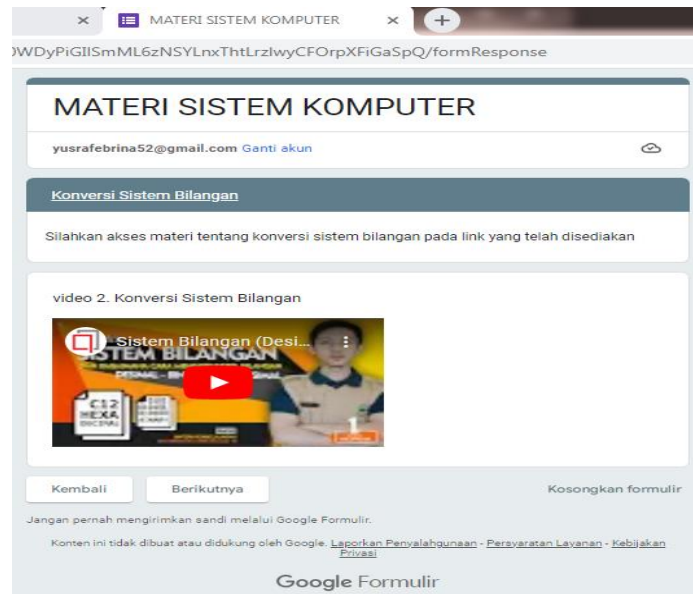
×
MATERI SISTEM KOMPUTER ×
+

)WDyPiGIISmML6zNSYLnxThtLrzIwyCFOrpXFiGaSpQ/formResponse

MATERI SISTEM KOMPUTER

yusrafebrina52@gmail.com Ganti akun

Konversi Sistem Bilangan

Silahkan akses materi tentang konversi sistem bilangan pada link yang telah disediakan

video 2. Konversi Sistem Bilangan

Sistem Bilangan (Desi...
SISTEM BILANGAN
DESIMAL - BI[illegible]
C12
HEXA
DECIMAL
1

Kembali
Berikutnya
Kosongkan formulir

Jangan pernah mengirimkan sandi melalui Google Formulir.

Konten ini tidak dibuat atau didukung oleh Google. Laporkan Penyalahgunaan - Persyaratan Layanan - Kebijakan Privasi

Google Formulir